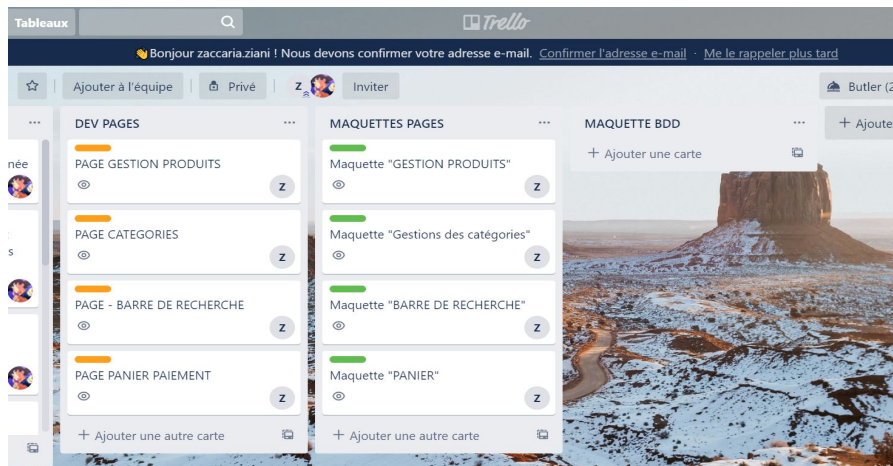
Tableaux

Trello

👋Bonjour zaccaria.ziani ! Nous devons confirmer votre adresse e-mail. Confirmer l'adresse e-mail · Me le rappeler plus tard

Ajouter à l'équipe | Privé | Z | Inviter | Butler (2

...

née

s

DEV PAGES ...

PAGE GESTION PRODUITS
Z

PAGE CATEGORIES
Z

PAGE - BARRE DE RECHERCHE
Z

PAGE PANIER PAIEMENT
Z

+ Ajouter une autre carte

MAQUETTES PAGES ...

Maquette "GESTION PRODUITS"
Z

Maquette "Gestions des catégories"
Z

Maquette "BARRE DE RECHERCHE"
Z

Maquette "PANIER"
Z

+ Ajouter une autre carte

MAQUETTE BDD ...

+ Ajouter une carte

+ Ajoute